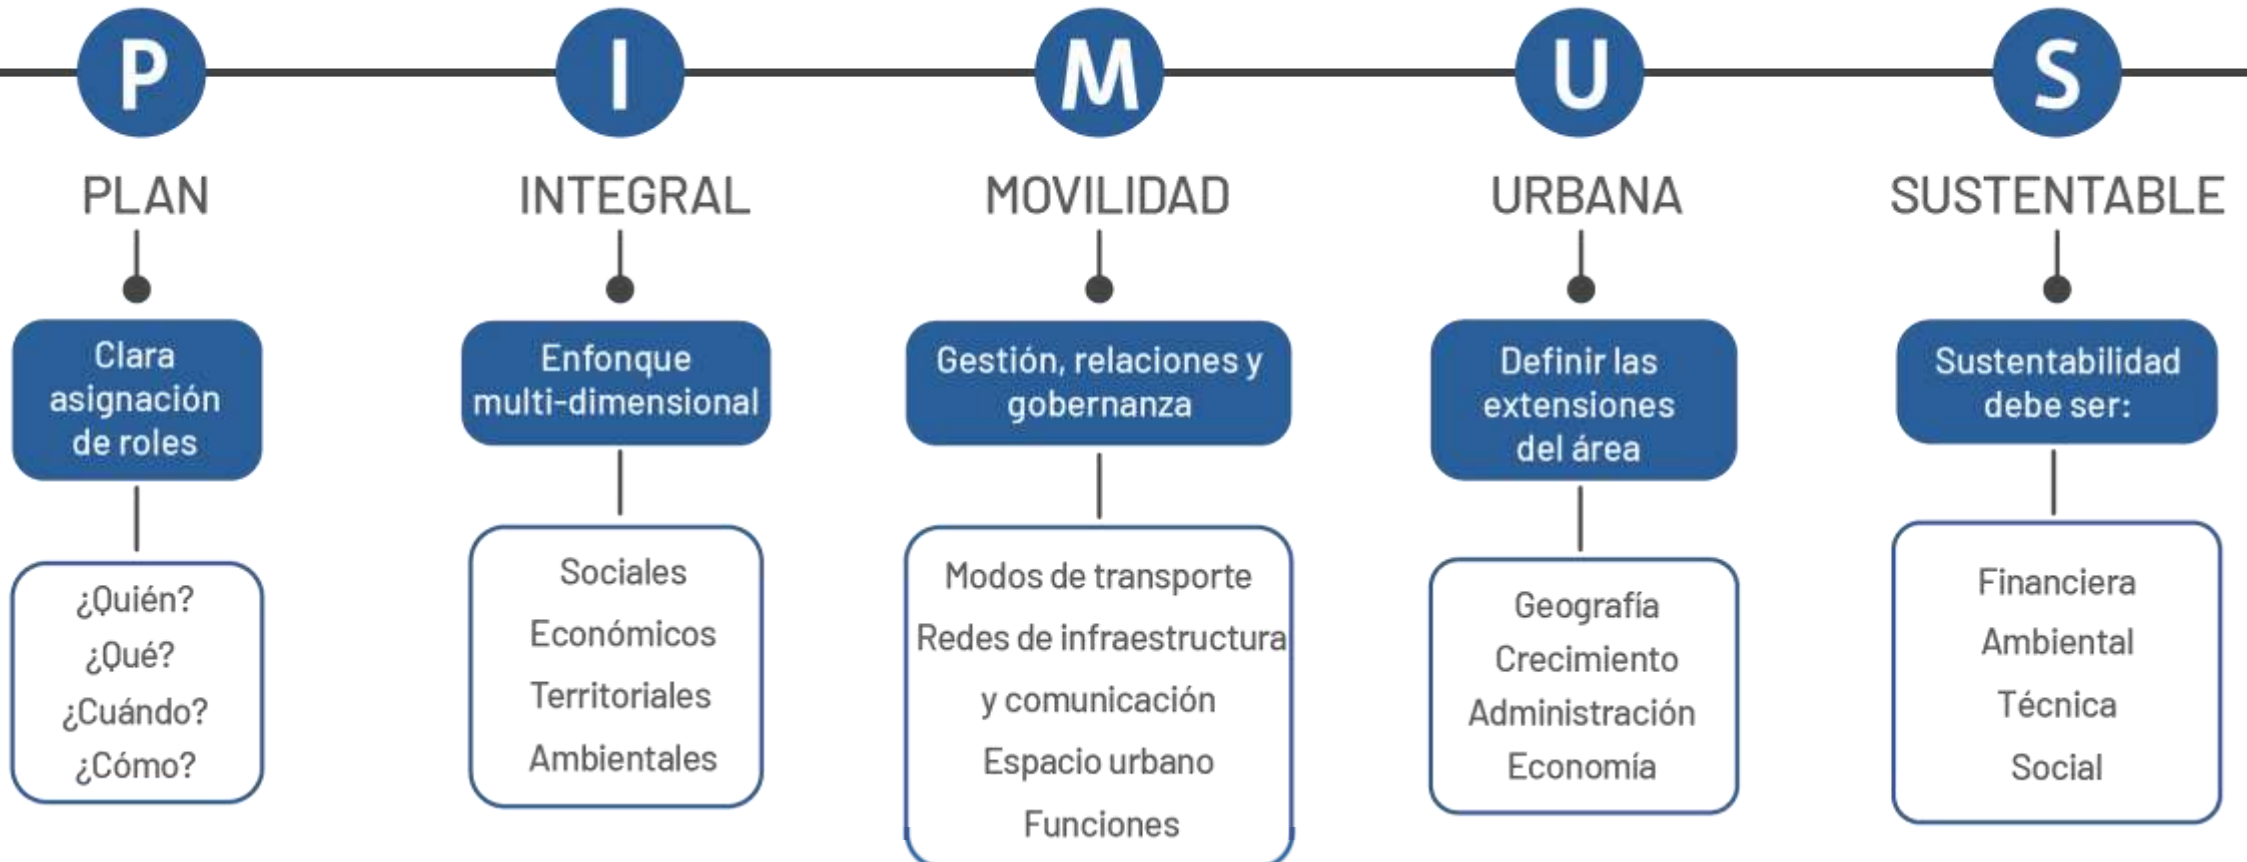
P
PLAN
Clara asignación de roles
¿Quién?
¿Qué?
¿Cuándo?
¿Cómo?

I
INTEGRAL
Enfonque multi-dimensional
Sociales
Económicos
Territoriales
Ambientales

M
MOVILIDAD
Gestión, relaciones y gobernanza
Modos de transporte
Redes de infraestructura y comunicación
Espacio urbano
Funciones

U
URBANA
Definir las extensiones del área
Geografía
Crecimiento
Administración
Economía

S
SUSTENTABLE
Sustentabilidad debe ser:
Financiera
Ambiental
Técnica
Social